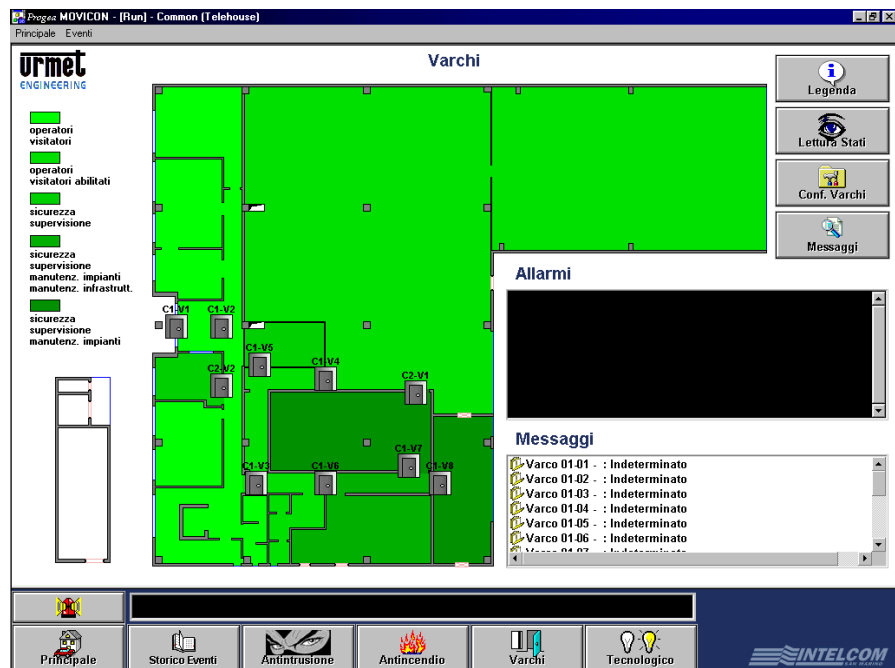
Progea MOVICON - [Run] - Common (Telehouse)
Principale Eventi

urmet
ENGINEERING

Varchi

operatori
visitatori

operatori
visitatori abilitati

sicurezza
supervisione

sicurezza
supervisione
manutenz. impianti
manutenz. infrastrutt.

sicurezza
supervisione
manutenz. impianti

C1-V1
C1-V2
C1-V5
C1-V4
C2-V2
C2-V1
C1-V7
C1-V3
C1-V6
C1-V8

Legenda
Lettura Stati
Conf. Varchi
Messaggi

Allarmi

Messaggi
Varco 01-01 - : Indeterminato
Varco 01-02 - : Indeterminato
Varco 01-03 - : Indeterminato
Varco 01-04 - : Indeterminato
Varco 01-05 - : Indeterminato
Varco 01-06 - : Indeterminato
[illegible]

Principale
Storico Eventi
Antintrusione
Antincendio
Varchi
Tecnologico
INTELCOM